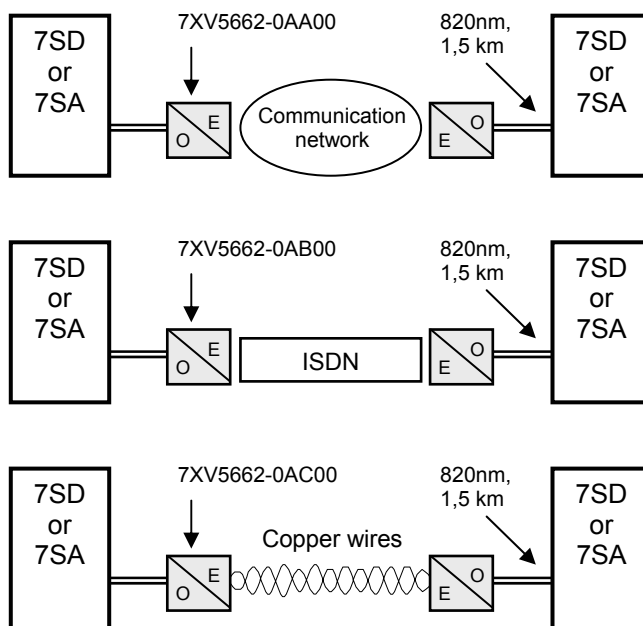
7SD
or
7SA

7XV5662-0AA00

E
O

Communication network

O
E

820nm,
1,5 km

7SD
or
7SA

7SD
or
7SA

7XV5662-0AB00

E
O

ISDN

O
E

820nm,
1,5 km

7SD
or
7SA

7SD
or
7SA

7XV5662-0AC00

E
O

Copper wires

O
E

820nm,
1,5 km

7SD
or
7SA